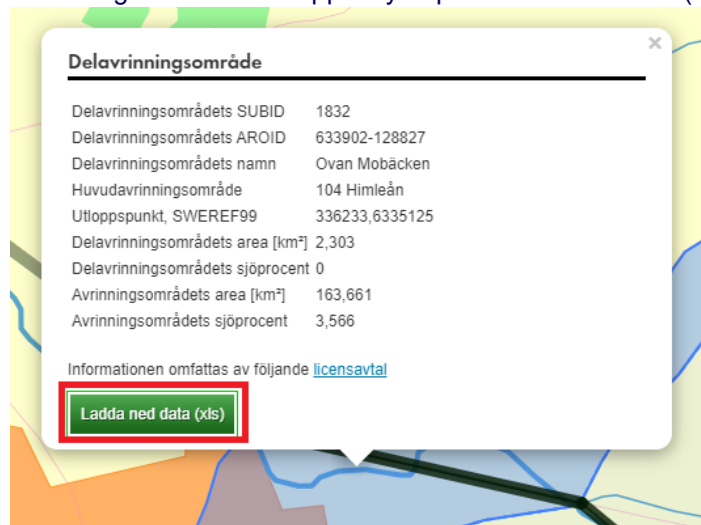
×

Delavrinningsområde

| | |
|---|---|
| Delavrinningsområdets SUBID | 1832 |
| Delavrinningsområdets AROID | 633902-128827 |
| Delavrinningsområdets namn | Ovan Mobäcken |
| Huvudavrinningsområde | 104 Himleån |
| Utloppspunkt, SWEREF99 | 336233,6335125 |
| Delavrinningsområdets area [km²] | 2,303 |
| Delavrinningsområdets sjöprocent | 0 |
| Avrinningsområdets area [km²] | 163,661 |
| Avrinningsområdets sjöprocent | 3,566 |

Informationen omfattas av följande licensavtal

Ladda ned data (xls)